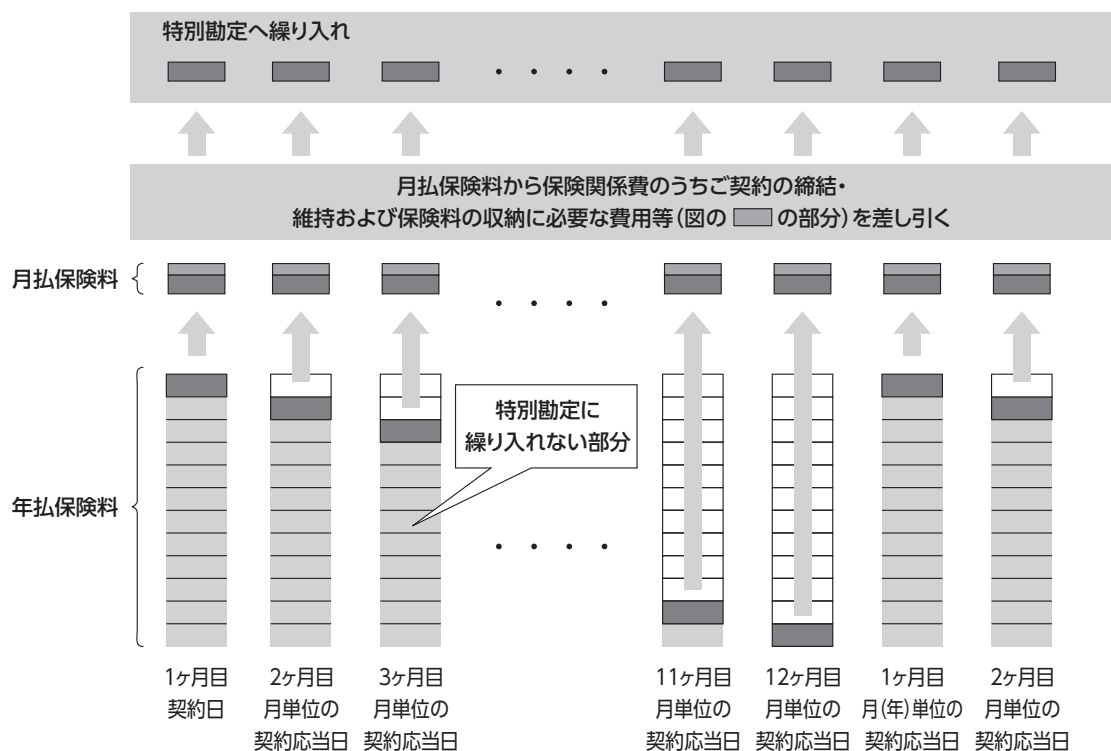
特別勘定へ繰り入れ

・・・・

月払保険料から保険関係費のうちご契約の締結・維持および保険料の収納に必要な費用等(図の ▭ の部分)を差し引く

月払保険料

・・・・

特別勘定に繰り入れない部分

年払保険料

・・・・

1ヶ月目 契約日

2ヶ月目 月単位の 契約応当日

3ヶ月目 月単位の 契約応当日

11ヶ月目 月単位の 契約応当日

12ヶ月目 月単位の 契約応当日

1ヶ月目 月(年)単位の 契約応当日

2ヶ月目 月単位の 契約応当日